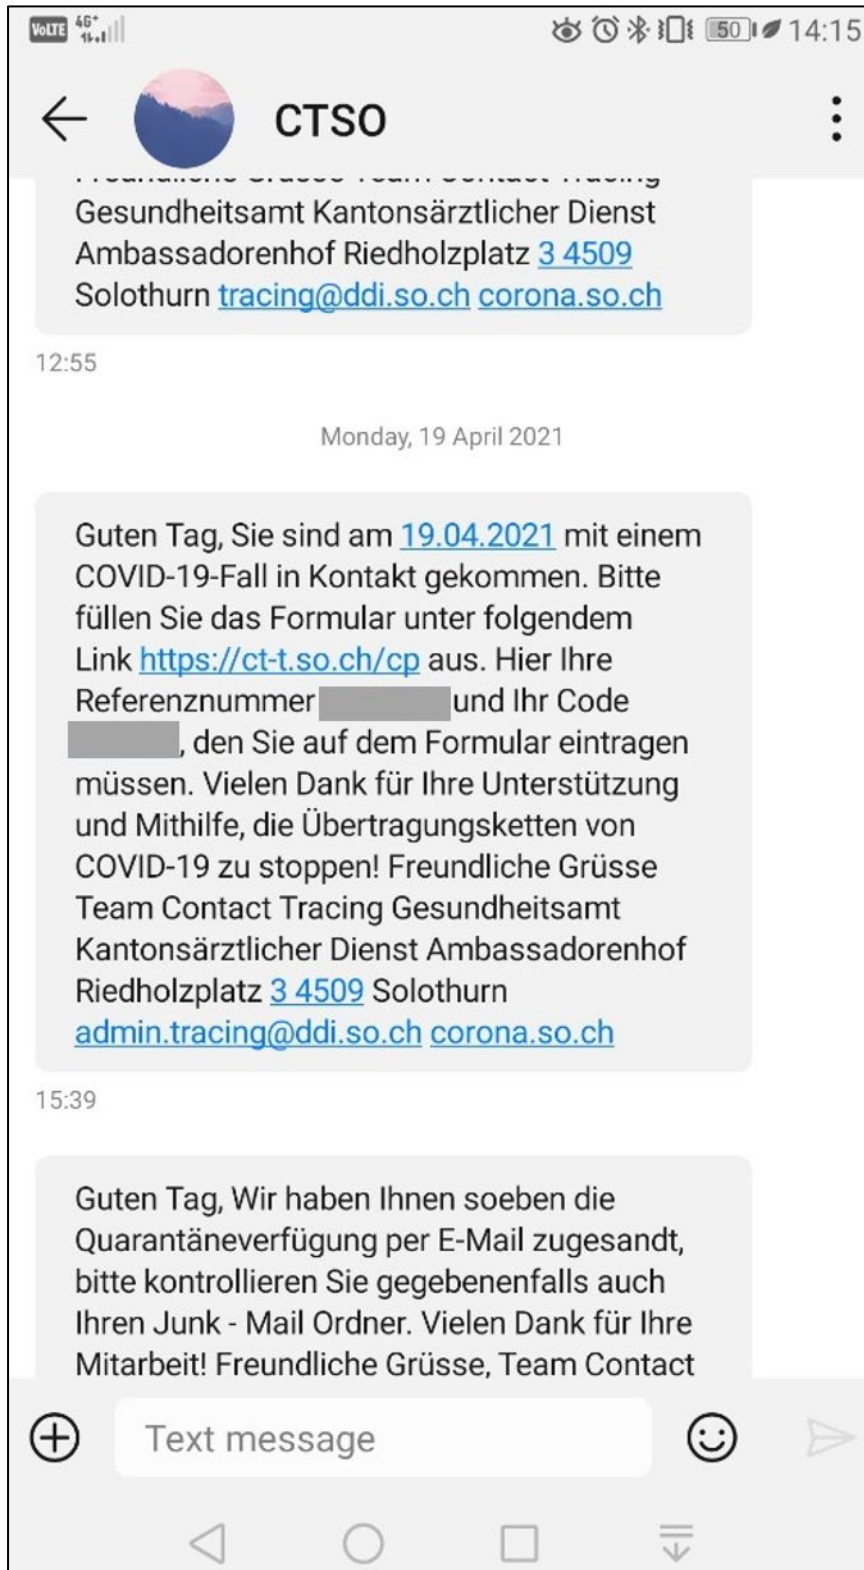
VoLTE 4G+ 50 14:15

CTSO

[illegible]
Gesundheitsamt Kantonsärztlicher Dienst Ambassadorenhof Riedholzplatz 3 4509 Solothurn tracing@ddi.so.ch corona.so.ch

12:55

Monday, 19 April 2021

Guten Tag, Sie sind am 19.04.2021 mit einem COVID-19-Fall in Kontakt gekommen. Bitte füllen Sie das Formular unter folgendem Link https://ct-t.so.ch/cp aus. Hier Ihre Referenznummer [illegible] und Ihr Code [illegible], den Sie auf dem Formular eintragen müssen. Vielen Dank für Ihre Unterstützung und Mithilfe, die Übertragungsketten von COVID-19 zu stoppen! Freundliche Grüsse Team Contact Tracing Gesundheitsamt Kantonsärztlicher Dienst Ambassadorenhof Riedholzplatz 3 4509 Solothurn admin.tracing@ddi.so.ch corona.so.ch

15:39

Guten Tag, Wir haben Ihnen soeben die Quarantäneverfügung per E-Mail zugesandt, bitte kontrollieren Sie gegebenenfalls auch Ihren Junk - Mail Ordner. Vielen Dank für Ihre Mitarbeit! Freundliche Grüsse, Team Contact

Text message